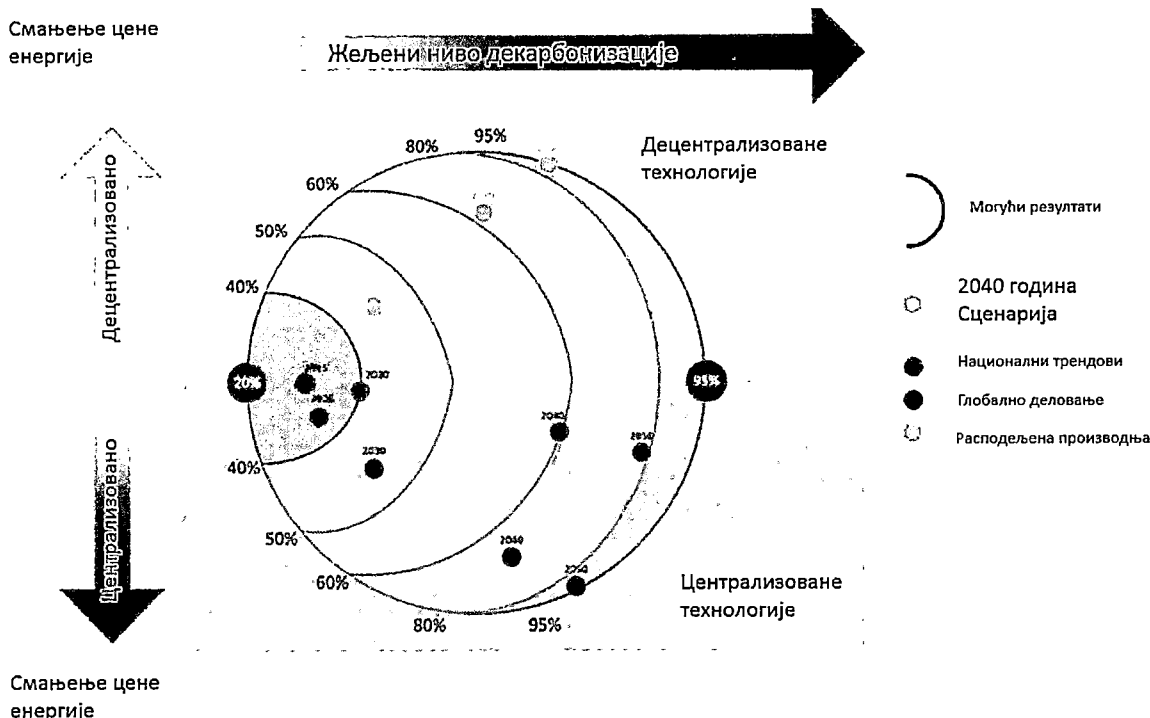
Смањење цене енергије

Жељени ниво декарбонизације

Децентрализовано

Централизовано

80%
95%
60%
50%
40%
20%
2015
2020
2025
2030
2040
2050
40%
50%
60%
80%
95%
95%

Децентрализоване технологије

Централизоване технологије

Могући резултати

2040 година Сценарија

Национални трендови

Глобално деловање

Расподељена производња

Смањење цене енергије